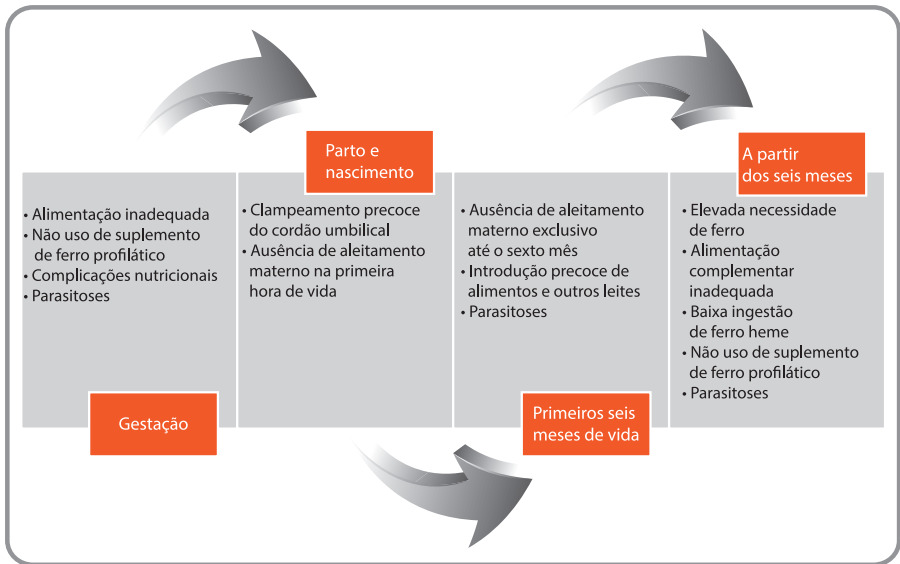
• Alimentação inadequada
• Não uso de suplemento de ferro profilático
• Complicações nutricionais
• Parasitoses

Gestação

Parto e nascimento

• Clampeamento precoce do cordão umbilical
• Ausência de aleitamento materno na primeira hora de vida

• Ausência de aleitamento materno exclusivo até o sexto mês
• Introdução precoce de alimentos e outros leites
• Parasitoses

Primeiros seis meses de vida

A partir dos seis meses

• Elevada necessidade de ferro
• Alimentação complementar inadequada
• Baixa ingestão de ferro heme
• Não uso de suplemento de ferro profilático
• Parasitoses